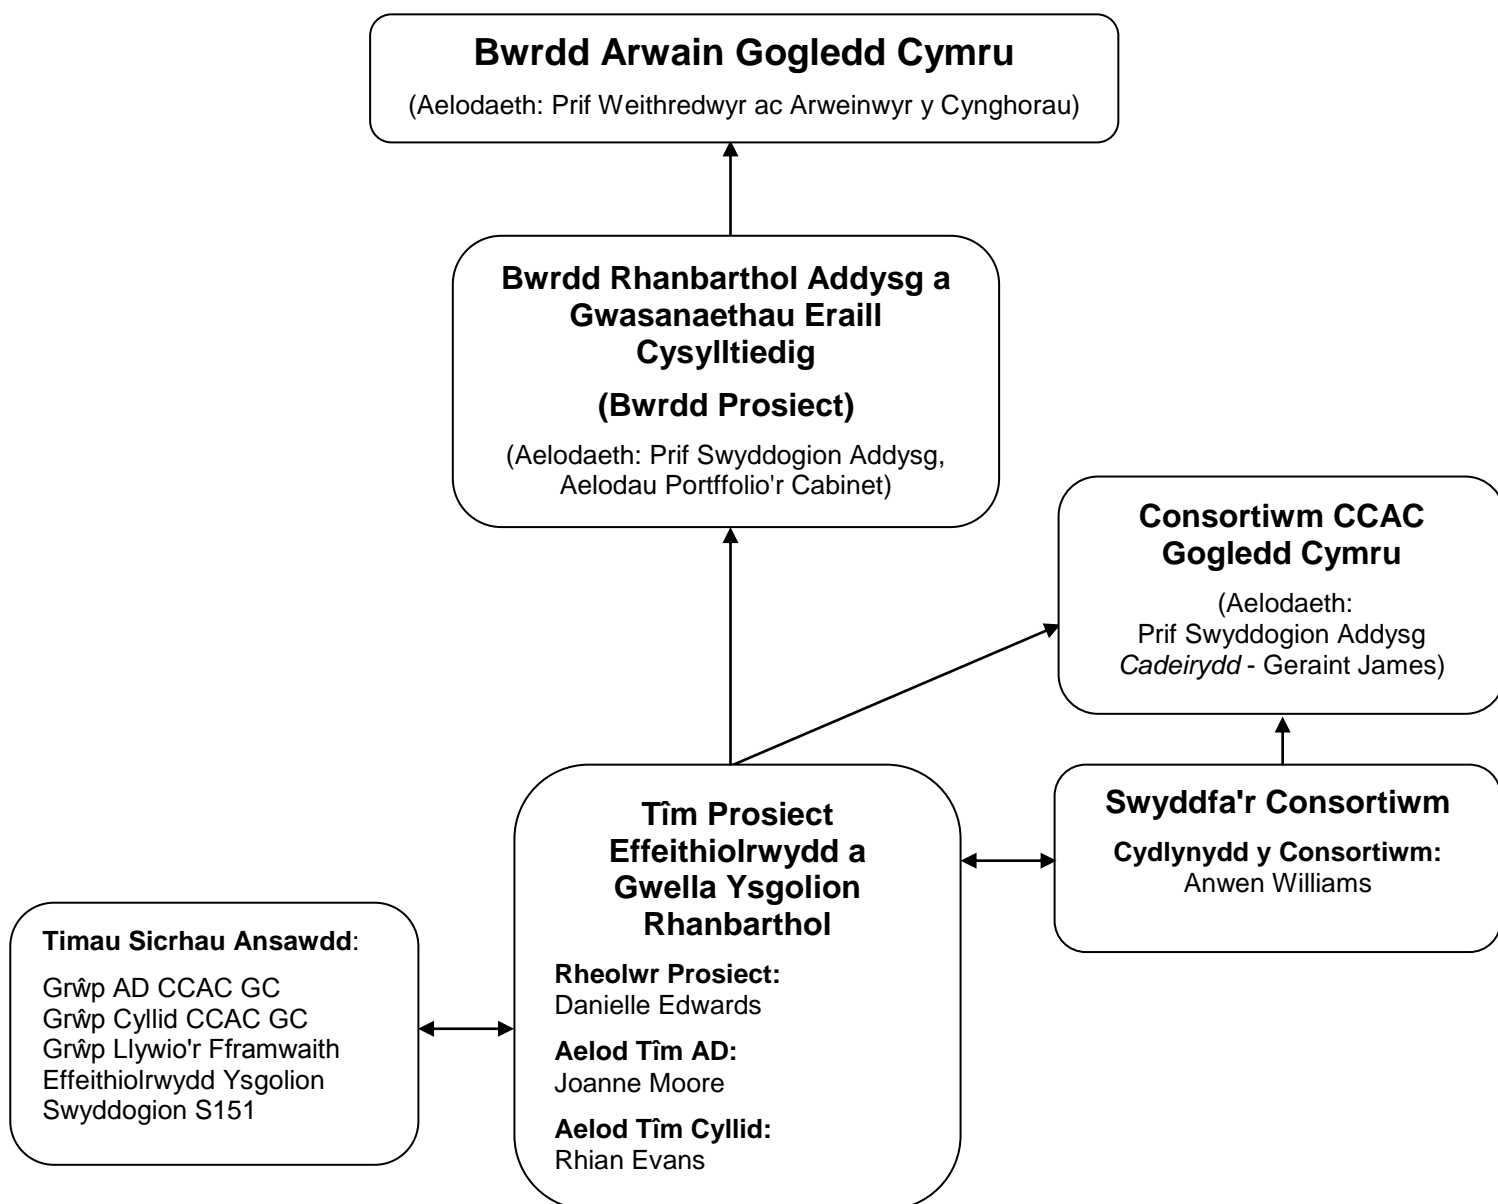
Bwrdd Arwain Gogledd Cymru

(Aelodaeth: Prif Weithredwyr ac Arweinwyr y Cynghorau)

Bwrdd Rhanbarthol Addysg a Gwasanaethau Eraill Cysylltiedig

(Bwrdd Prosiect)

(Aelodaeth: Prif Swyddogion Addysg, Aelodau Portffolio'r Cabinet)

Consortiwm CCAC Gogledd Cymru

(Aelodaeth: Prif Swyddogion Addysg *Cadeirydd* - Geraint James)

Swyddfa'r Consortiwm

Cydlynydd y Consortiwm: Anwen Williams

Tîm Prosiect Effeithiolrwydd a Gwella Ysgolion Rhanbarthol

Rheolwr Prosiect: Danielle Edwards

Aelod Tîm AD: Joanne Moore

Aelod Tîm Cyllid: Rhian Evans

Timau Sicrhau Ansawdd:

Grŵp AD CCAC GC
Grŵp Cyllid CCAC GC
Grŵp Llywio'r Fframwaith Effeithiolrwydd Ysgolion
Swyddogion S151